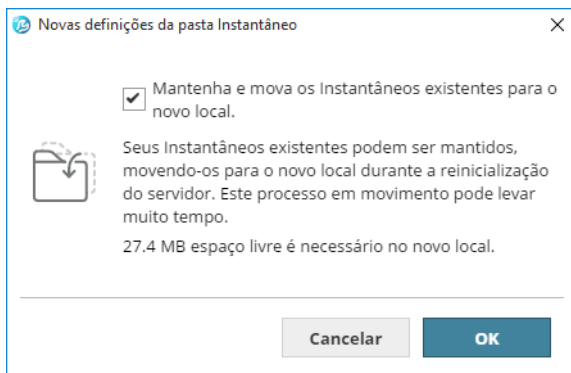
Novas definições da pasta Instantâneo

×

Mantenha e mova os Instantâneos existentes para o novo local.

Seus Instantâneos existentes podem ser mantidos, movendo-os para o novo local durante a reinicialização do servidor. Este processo em movimento pode levar muito tempo.

27.4 MB espaço livre é necessário no novo local.

Cancelar

OK